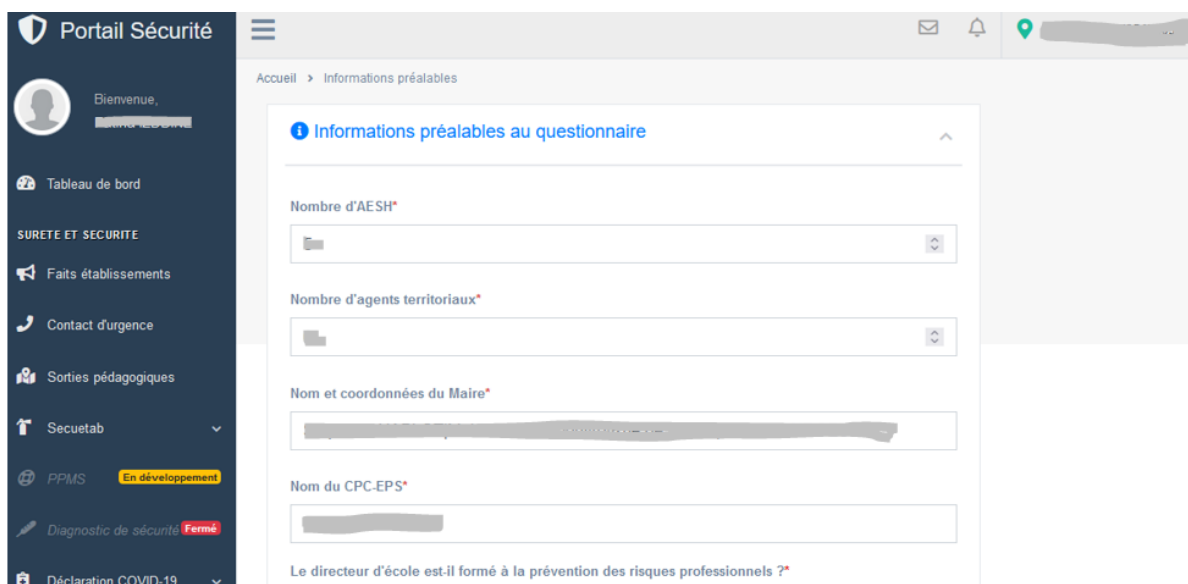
Portail Sécurité

Bienvenue,
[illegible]

Tableau de bord

SURETE ET SECURITE

Faits établissements

Contact d'urgence

Sorties pédagogiques

Secuetab

PPMS En développement

Diagnostic de sécurité Fermé

Déclaration COVID-19

Accueil > Informations préalables

Informations préalables au questionnaire

Nombre d'AESH*

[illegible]

Nombre d'agents territoriaux*

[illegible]

Nom et coordonnées du Maire*

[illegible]

Nom du CPC-EPS*

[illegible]

Le directeur d'école est-il formé à la prévention des risques professionnels ?*